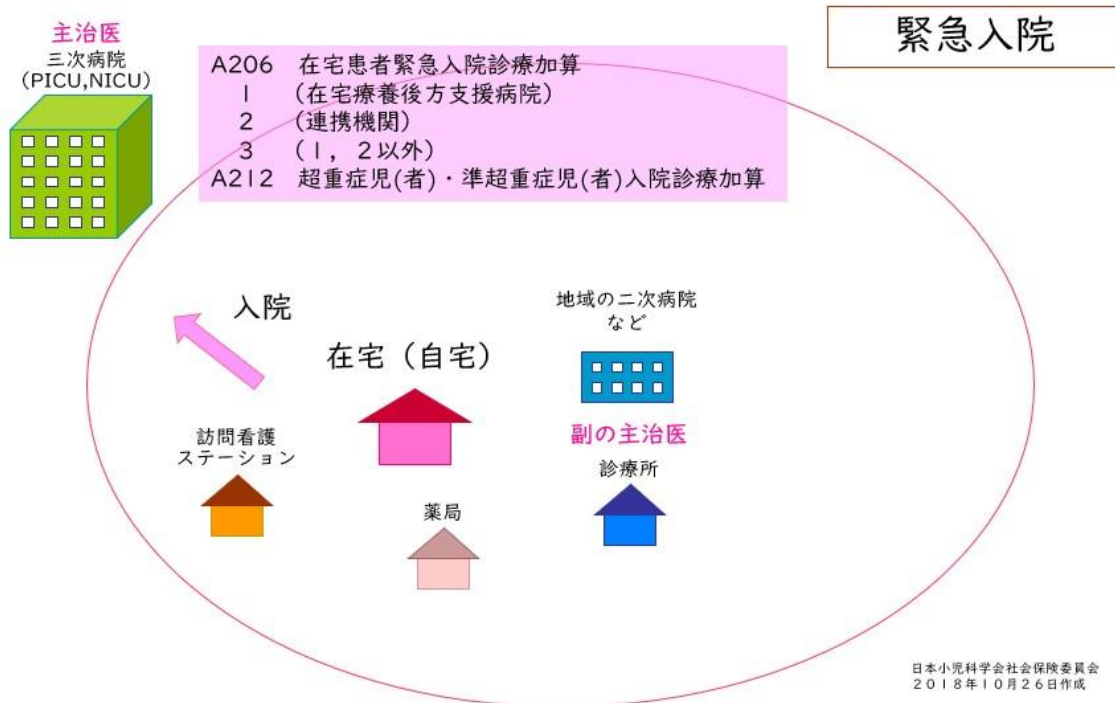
緊急入院

主治医
三次病院
(PICU,NICU)

A206　在宅患者緊急入院診療加算
　1　（在宅療養後方支援病院）
　2　（連携機関）
　3　（1，2以外）
A212　超重症児(者)・準超重症児(者)入院診療加算

入院

在宅（自宅）

地域の二次病院
など

副の主治医

診療所

訪問看護
ステーション

薬局

日本小児科学会社会保険委員会
2018年10月26日作成